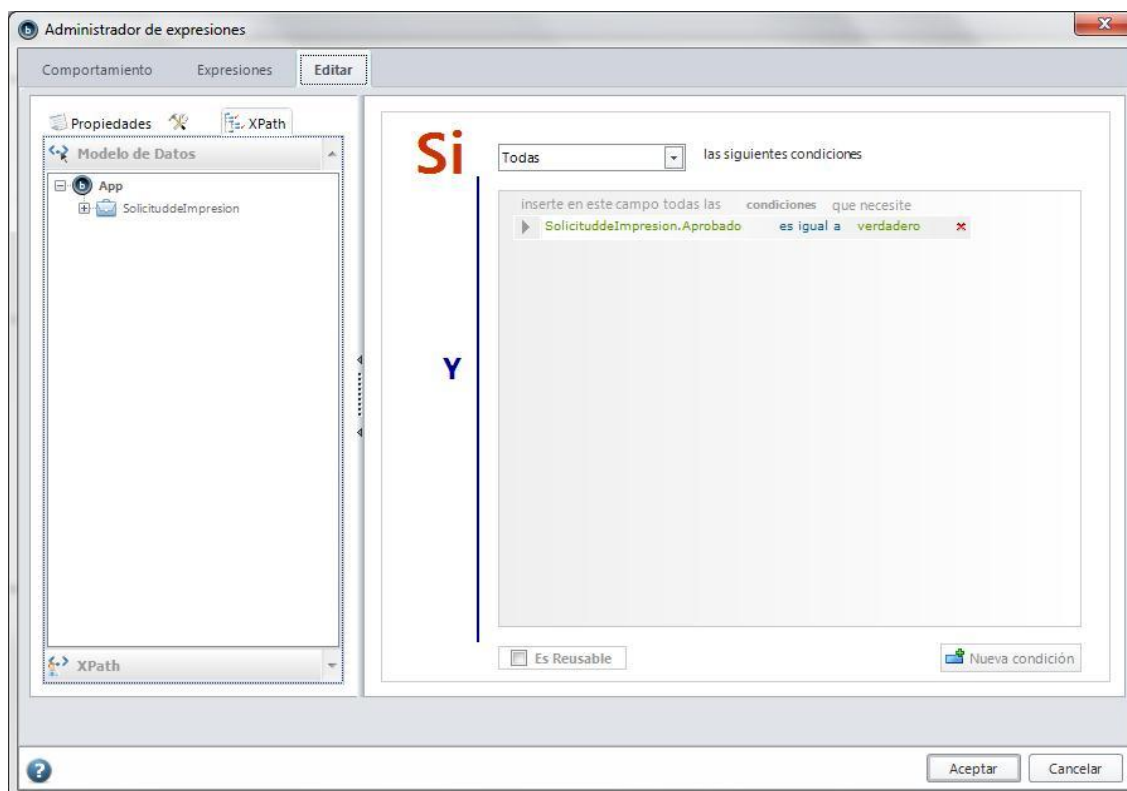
Administrador de expresiones

Comportamiento Expresiones Editar

Propiedades XPath

Modelo de Datos

App

SolicituddeImpresion

XPath

Si

Todas

las siguientes condiciones

inserte en este campo todas las condiciones que necesite

SolicituddeImpresion.Aprobado es igual a verdadero

Y

Es Reusable

Nueva condición

Aceptar Cancelar